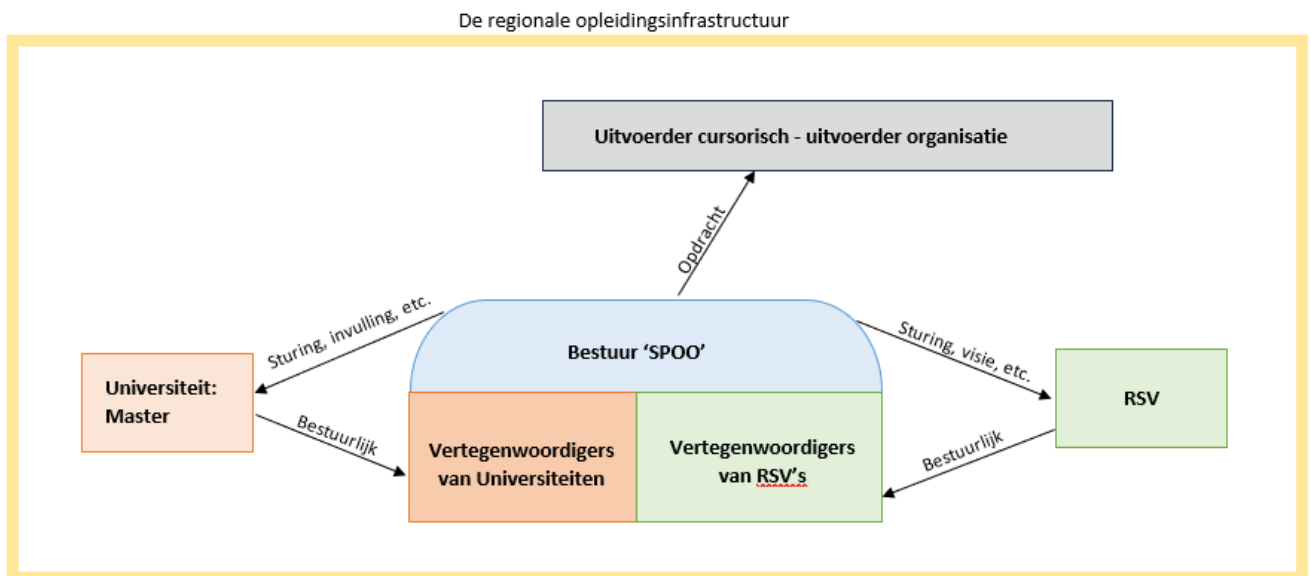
De regionale opleidingsinfrastructuur

Uitvoerder cursorisch - uitvoerder organisatie

Opdracht

Sturing, invulling, etc.

Sturing, visie, etc.

Bestuur 'SPOO'

Universiteit: Master

Bestuurlijk

RSV

Bestuurlijk

Vertegenwoordigers van Universiteiten

Vertegenwoordigers van RSV's